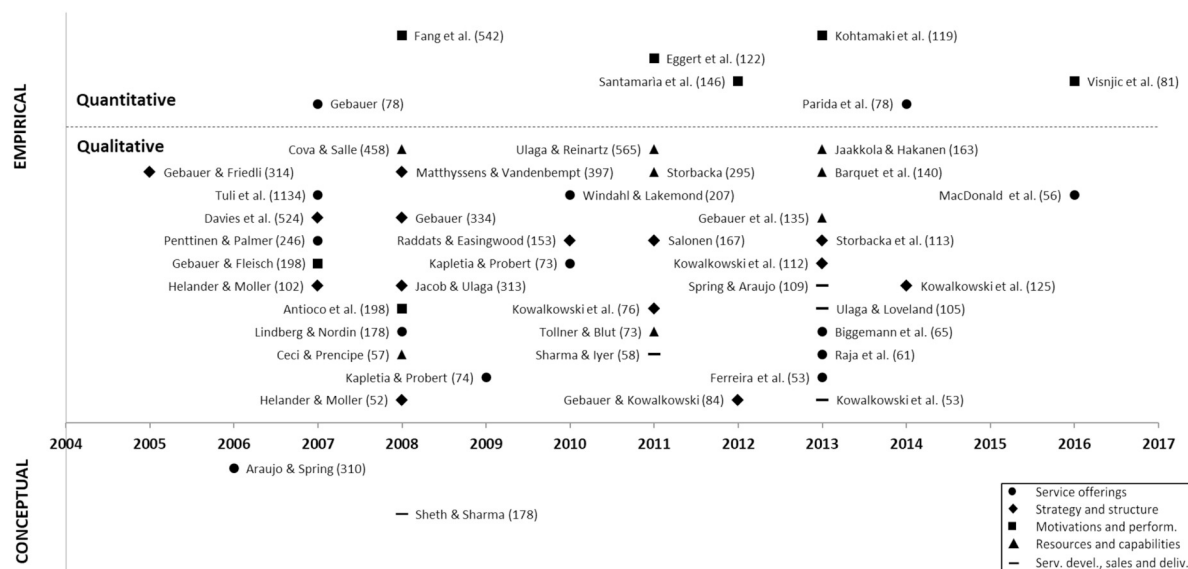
EMPIRICAL

Fang et al. (542)
Kohtamaki et al. (119)
Eggert et al. (122)
Santamaria et al. (146)
Visnjic et al. (81)

Quantitative
Gebauer (78)
Parida et al. (78)

Qualitative
Cova & Salle (458)
Ulaga & Reinartz (565)
Jaakkola & Hakanen (163)
Gebauer & Friedli (314)
Matthyssens & Vandenbempt (397)
Storbacka (295)
Barquet et al. (140)
Tuli et al. (1134)
Windahl & Lakemond (207)
MacDonald et al. (56)
Davies et al. (524)
Gebauer (334)
Gebauer et al. (135)
Penttinen & Palmer (246)
Raddats & Easingwood (153)
Salonen (167)
Storbacka et al. (113)
Gebauer & Fleisch (198)
Kapletia & Probert (73)
Kowalkowski et al. (112)
Helander & Moller (102)
Jacob & Ulaga (313)
Spring & Araujo (109)
Kowalkowski et al. (125)
Antioco et al. (198)
Kowalkowski et al. (76)
Ulaga & Loveland (105)
Lindberg & Nordin (178)
Tollner & Blut (73)
Biggemann et al. (65)
Ceci & Prencipe (57)
Sharma & Iyer (58)
Raja et al. (61)
Kapletia & Probert (74)
Ferreira et al. (53)
Helander & Moller (52)
Gebauer & Kowalkowski (84)
Kowalkowski et al. (53)

2004 2005 2006 2007 2008 2009 2010 2011 2012 2013 2014 2015 2016 2017

CONCEPTUAL

Araujo & Spring (310)
Sheth & Sharma (178)

Service offerings
Strategy and structure
Motivations and perform.
Resources and capabilities
Serv. devel., sales and deliv.